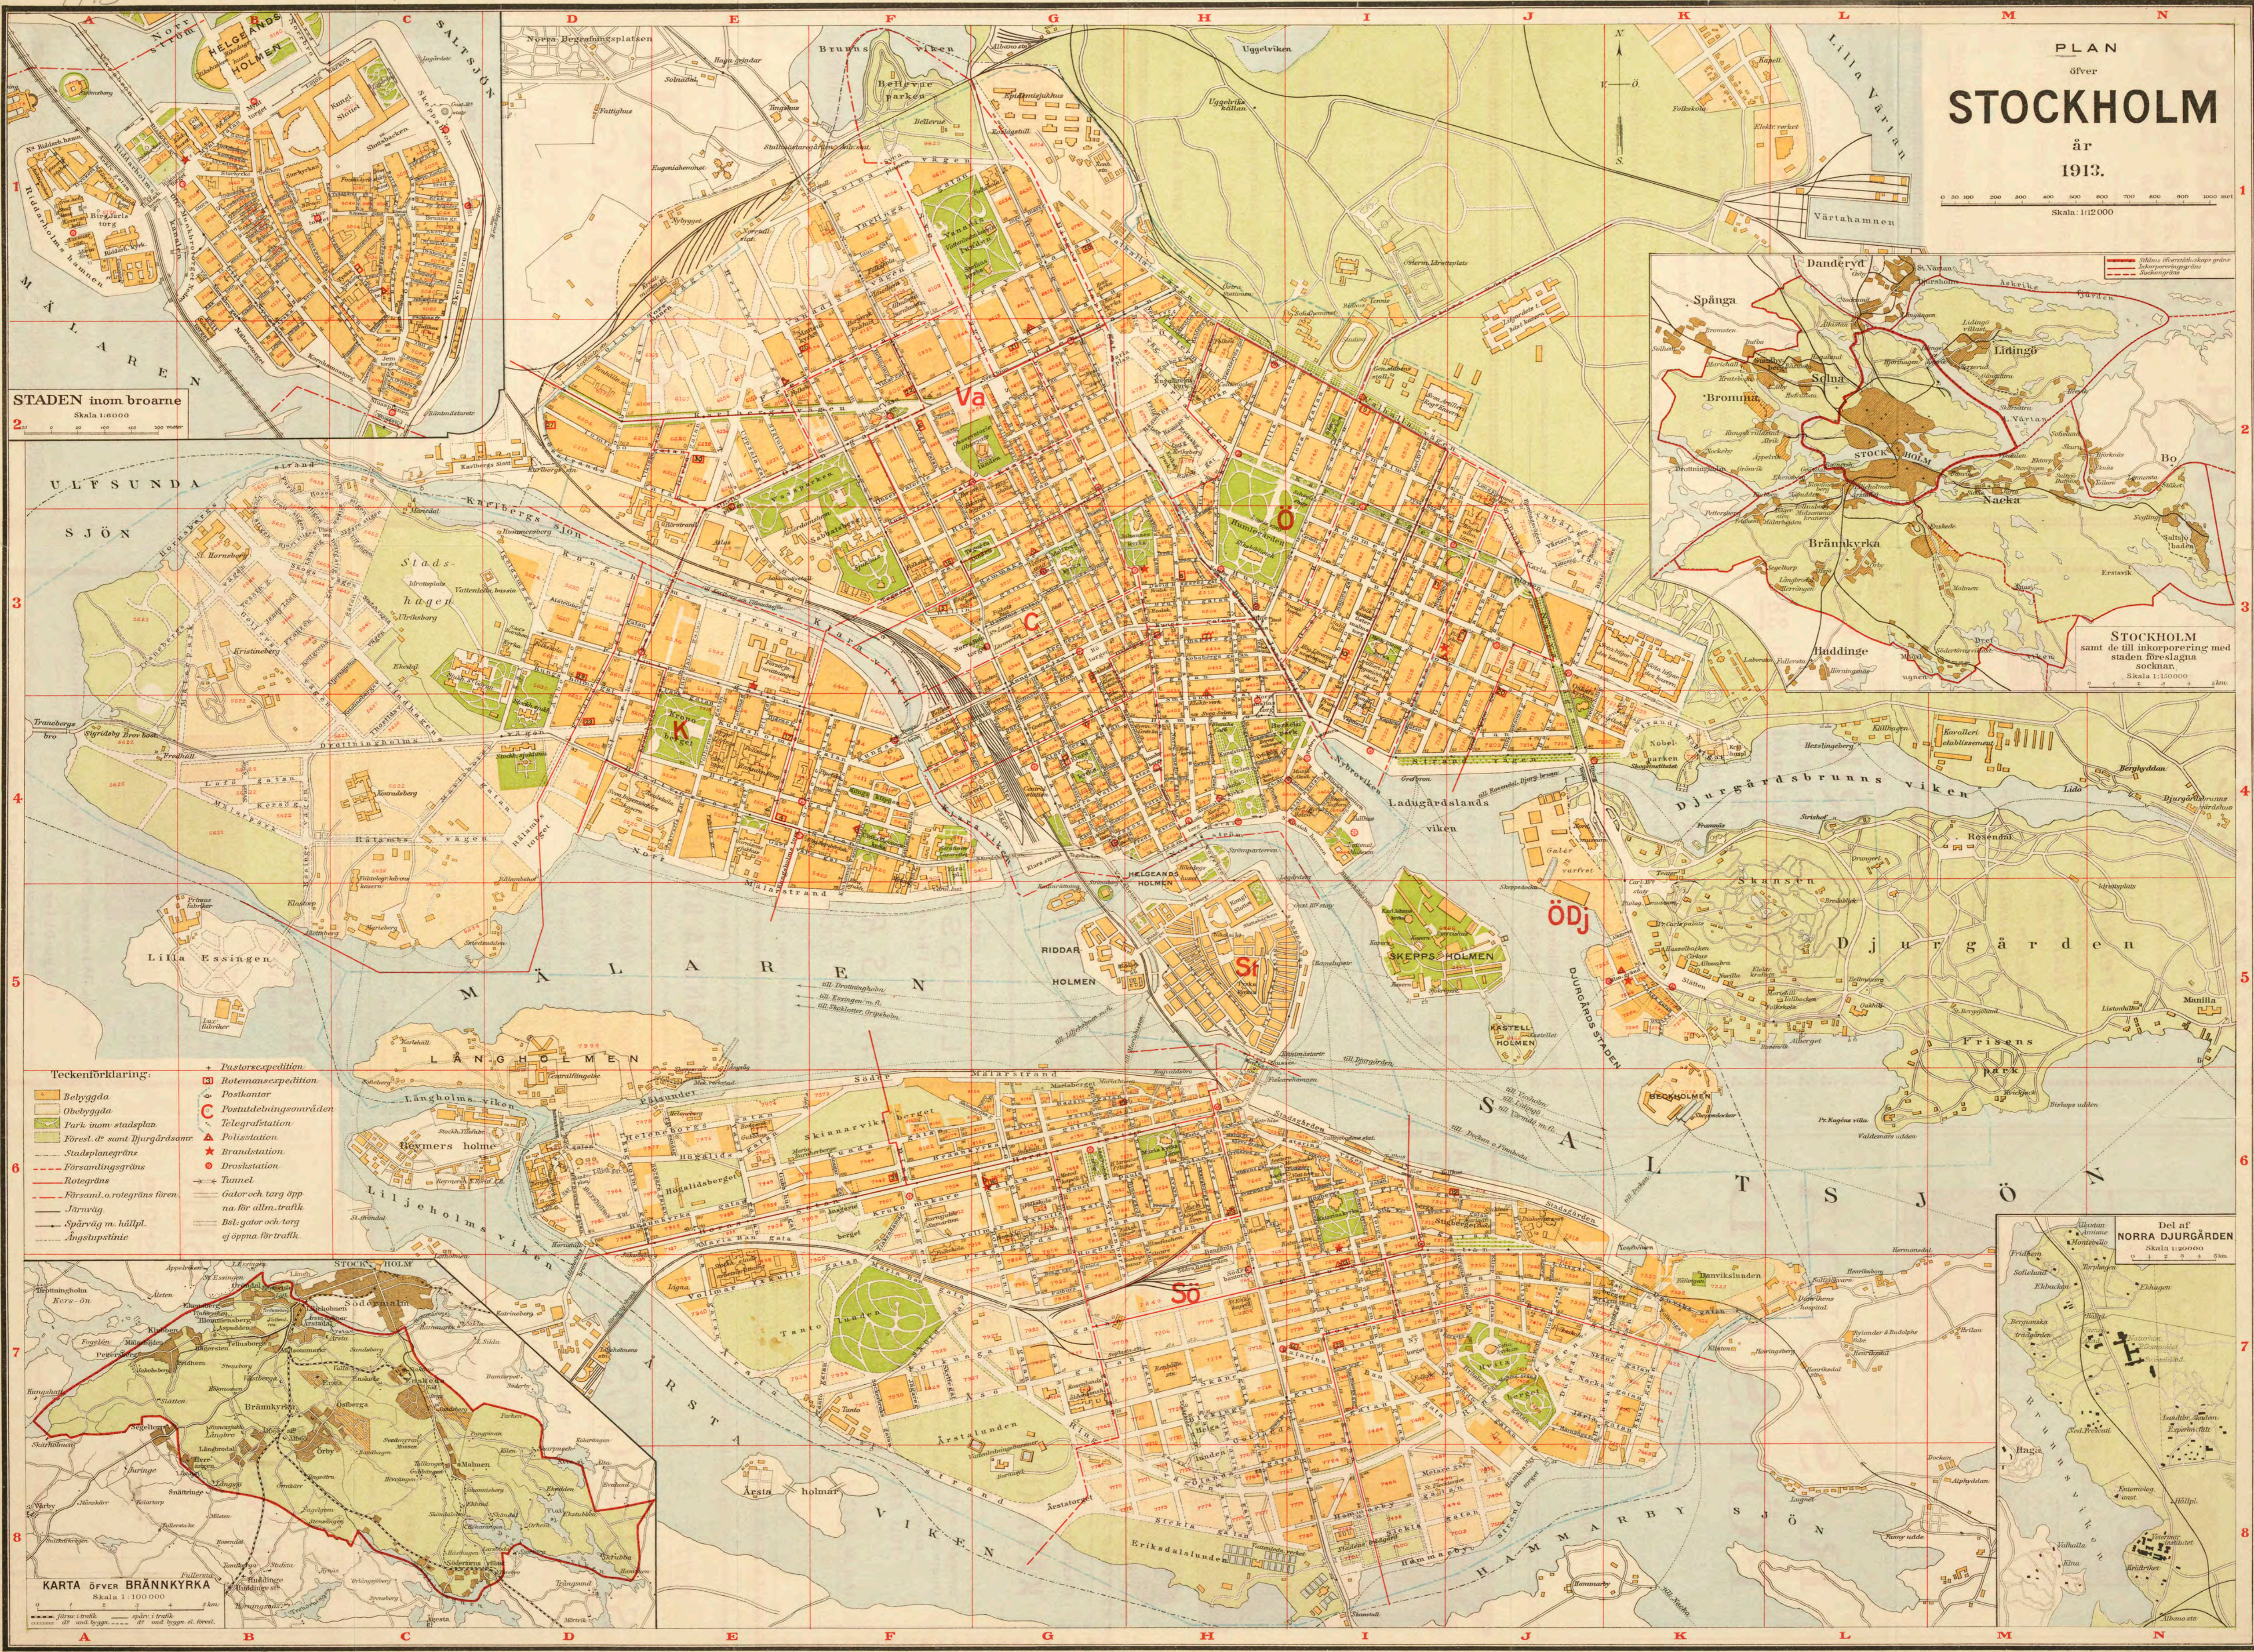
PLAN
öfver
STOCKHOLM
år
1913.

A B C D E F G H I J K L M N

1 2 3 4 5 6 7 8

STADEN inom broarne

MÄLAREN

SALTSJÖN

ULFSUNDA SJÖN

Va
Ö
C
K
St
ÖDj
Sö

LÅNGHOLMEN

RIDDARHOLMEN

SKEPPSHOLMEN

KASTELLHOLMEN

Ladugårdslands viken

Djurgårdsbrunns viken

Djurgården

Lilla Essingen

Liljeholms viken

ÅRSTA VIKEN

HAMMARBY SJÖN

Värtahamnen

Lilla Värtan

STOCKHOLM

Spånga
Danderyd
Lidingö
Bromma
Solna
Nacka
Brännkyrka

STOCKHOLM samt de till inkorporering med staden föreslagna socknar.

Del af NORRA DJURGÅRDEN

KARTA öfver BRÄNNKYRKA

Teckenförklaring.